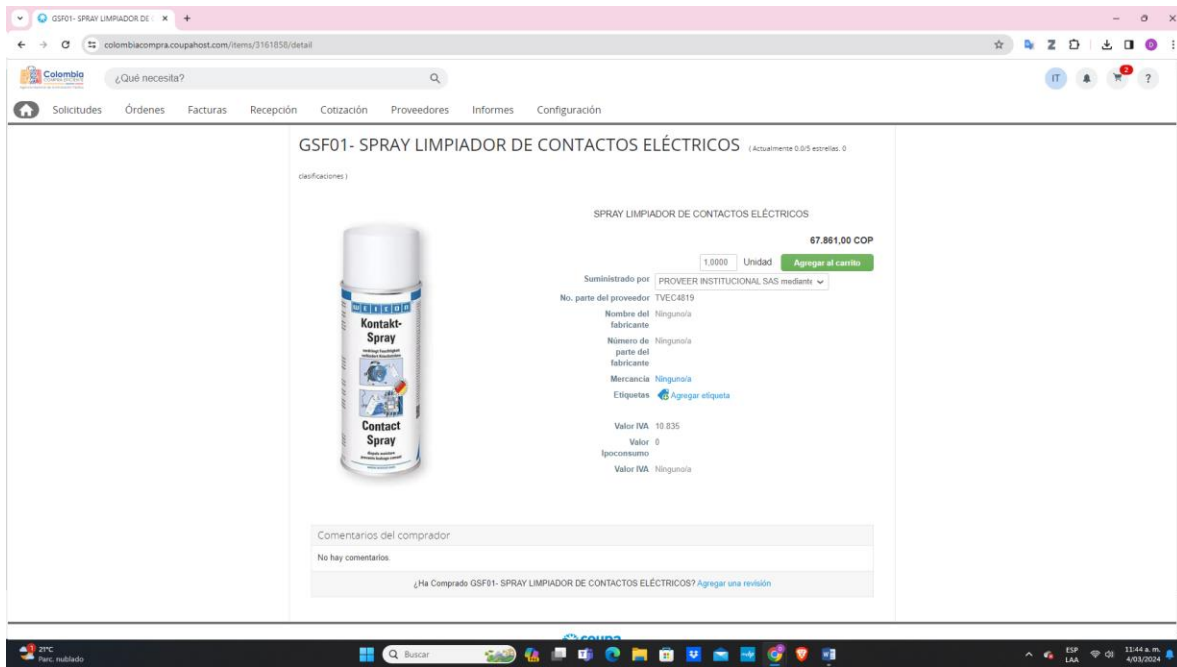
GSF01- SPRAY LIMPIADOR DE ×

colombiacompra.coupahost.com/items/3161858/detail

Colombia

¿Qué necesita?

IT

2

?

Solicitudes Órdenes Facturas Recepción Cotización Proveedores Informes Configuración

GSF01- SPRAY LIMPIADOR DE CONTACTOS ELÉCTRICOS (Actualmente 0.0/5 estrellas. 0 clasificaciones )

WEICON
Kontakt-Spray
Contact Spray

SPRAY LIMPIADOR DE CONTACTOS ELÉCTRICOS

67.861,00 COP

1,0000 Unidad Agregar al carrito

Suministrado por PROVEER INSTITUCIONAL SAS mediante

No. parte del proveedor TVEC4819

Nombre del fabricante Ninguno/a

Número de parte del fabricante Ninguno/a

Mercancía Ninguno/a

Etiquetas Agregar etiqueta

Valor IVA 10.835

Valor Ipoconsumo 0

Valor IVA Ninguno/a

Comentarios del comprador

No hay comentarios.

¿Ha Comprado GSF01- SPRAY LIMPIADOR DE CONTACTOS ELÉCTRICOS? Agregar una revisión

coupa

21°C
Parc. nublado

Buscar

ESP
LAA

11:44 a. m.
4/03/2024